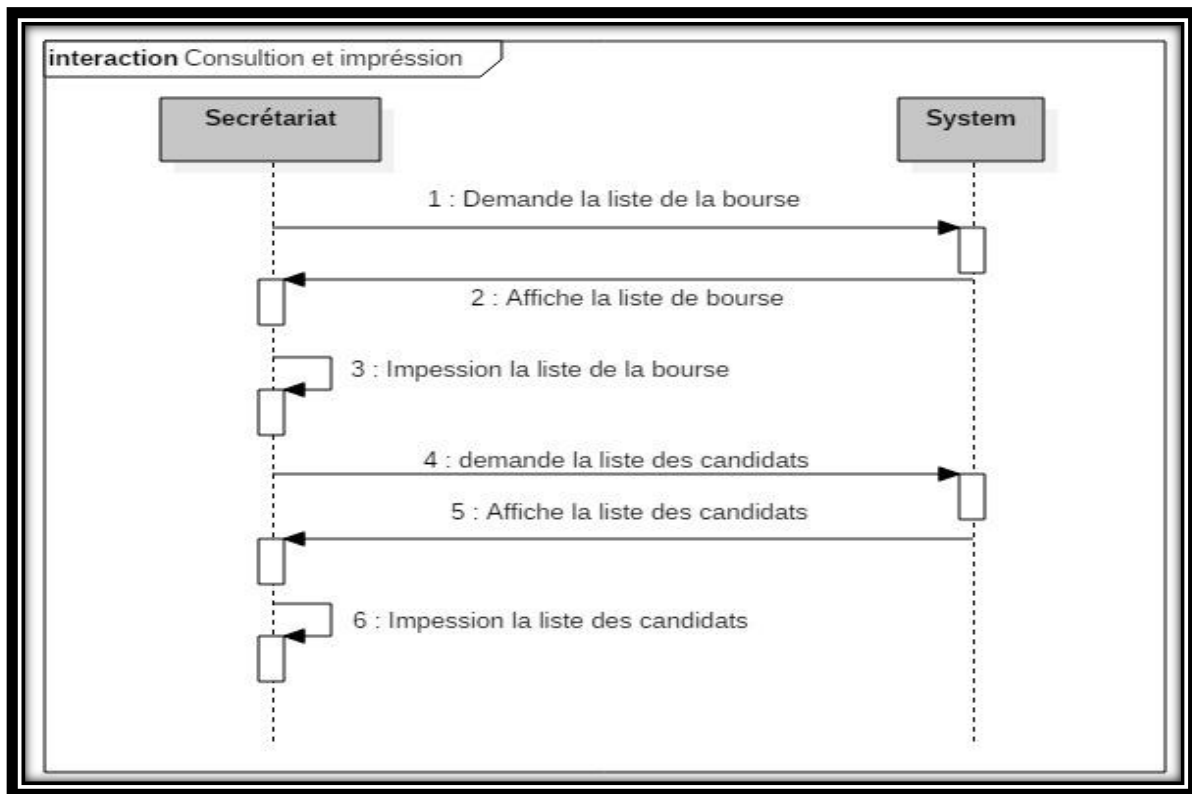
interaction Consultion et impréssion

Secrétariat

System

1 : Demande la liste de la bourse

2 : Affiche la liste de bourse

3 : Impession la liste de la bourse

4 : demande la liste des candidats

5 : Affiche la liste des candidats

6 : Impession la liste des candidats